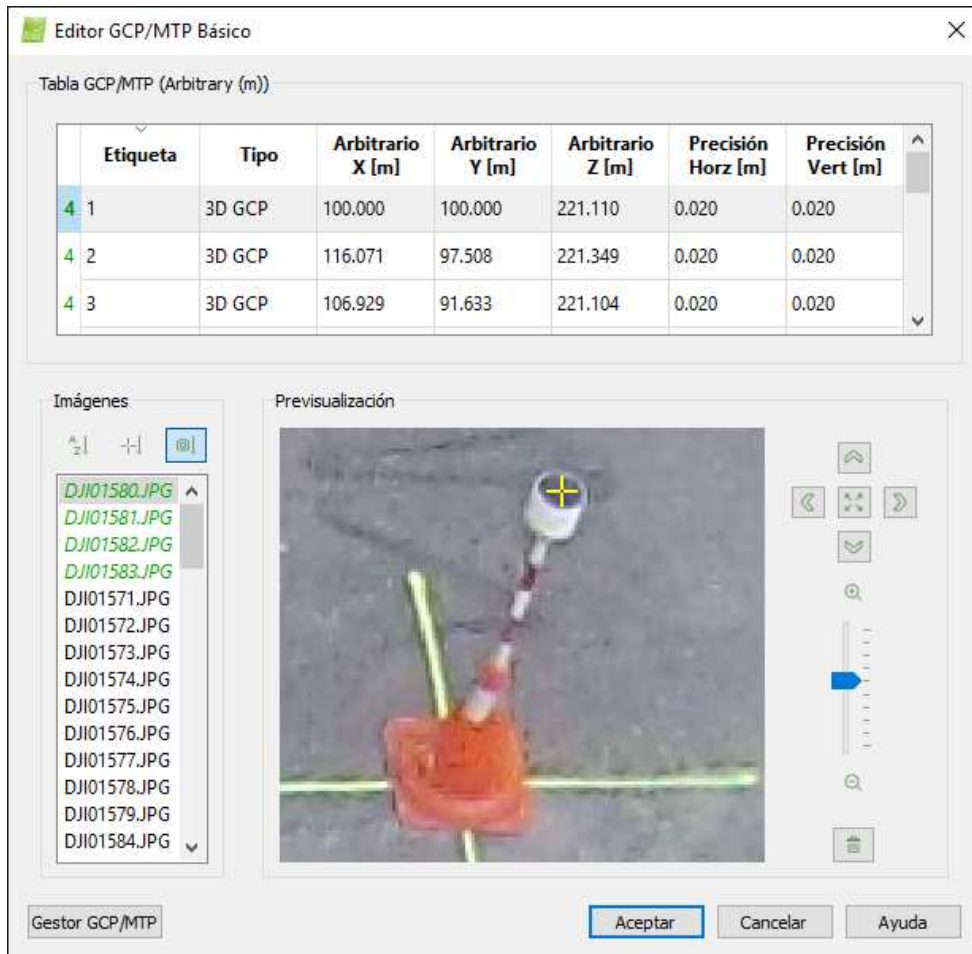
Editor GCP/MTP Básico

Tabla GCP/MTP (Arbitrary (m))

| | Etiqueta | Tipo | Arbitrario X [m] | Arbitrario Y [m] | Arbitrario Z [m] | Precisión Horz [m] | Precisión Vert [m] |
|---|---|---|---|---|---|---|---|
| 4 | 1 | 3D GCP | 100.000 | 100.000 | 221.110 | 0.020 | 0.020 |
| 4 | 2 | 3D GCP | 116.071 | 97.508 | 221.349 | 0.020 | 0.020 |
| 4 | 3 | 3D GCP | 106.929 | 91.633 | 221.104 | 0.020 | 0.020 |

Imágenes

DJI01580.JPG
DJI01581.JPG
DJI01582.JPG
DJI01583.JPG
DJI01571.JPG
DJI01572.JPG
DJI01573.JPG
DJI01574.JPG
DJI01575.JPG
DJI01576.JPG
DJI01577.JPG
DJI01578.JPG
DJI01579.JPG
DJI01584.JPG

Previsualización

Gestor GCP/MTP

Aceptar

Cancelar

Ayuda